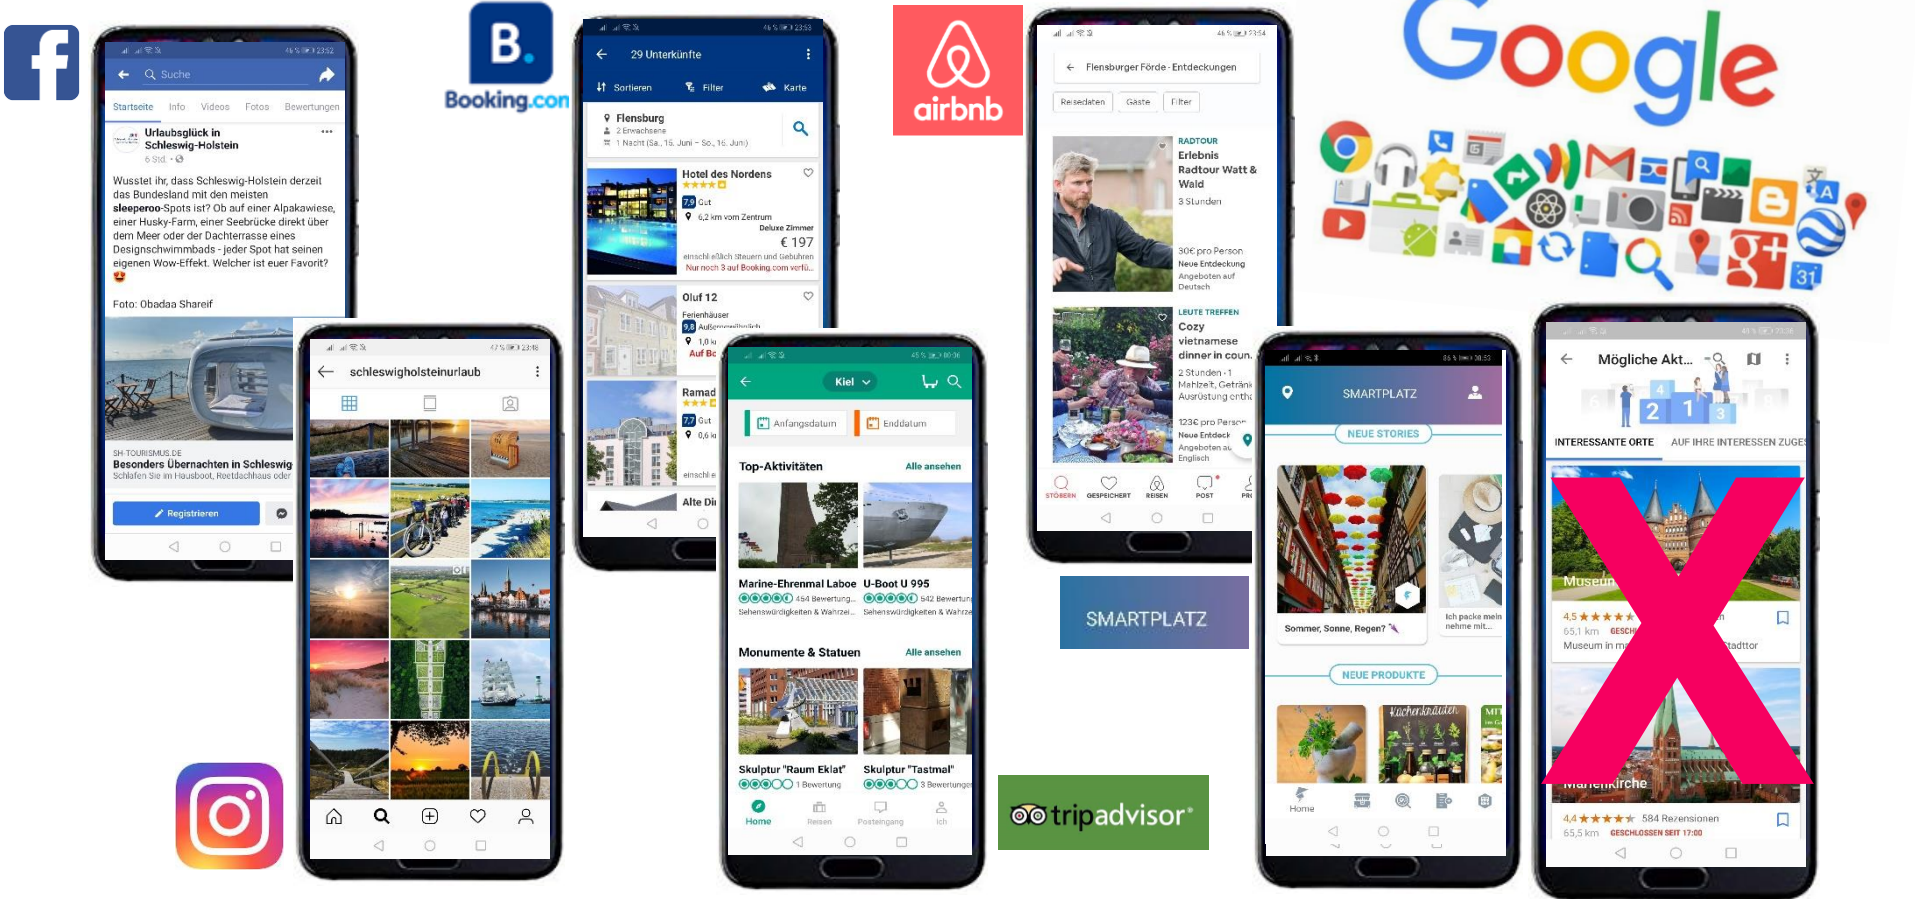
f

Suche

Startseite Info Videos Fotos Bewertungen

Urlaubsglück in Schleswig-Holstein
6 Std.

Wusstet ihr, dass Schleswig-Holstein derzeit das Bundesland mit den meisten sleeperoo-Spots ist? Ob auf einer Alpakawiese, einer Husky-Farm, einer Seebrücke direkt über dem Meer oder der Dachterrasse eines Designschwimmbads - jeder Spot hat seinen eigenen Wow-Effekt. Welcher ist euer Favorit?

Foto: Obadaa Shareif

SH-TOURISMUS.DE
Besonders Übernachten in Schleswig
Schlafen Sie im Hausboot, Reetdachhaus oder

Registrieren

schleswigholsteinurlaub

B.
Booking.com

29 Unterkünfte

Sortieren Filter Karte

Flensburg
2 Erwachsene
1 Nacht (Sa., 15. Juni – So., 16. Juni)

Hotel des Nordens
7,9 Gut
6,2 km vom Zentrum
Deluxe Zimmer
€ 197
einschließlich Steuern und Gebühren
Nur noch 3 auf Booking.com verfü...

Oluf 12
Ferienhäuser
9,8
1,0
Auf Bo

Ramad
7,7 Gut
0,6

Alte Di

airbnb

Kiel

Anfangsdatum Enddatum

Top-Aktivitäten Alle ansehen

Marine-Ehrenmal Laboe
454 Bewertung...
Sehenswürdigkeiten & Wahrzei...

U-Boot U 995
542 Bewertun
Sehenswürdigkeiten & Wahrze

Monumente & Statuen Alle ansehen

Skulptur "Raum Eklat"
1 Bewertung

Skulptur "Tastmal"
3 Bewertunge

Home Reisen Posteingang

Flensburger Förde · Entdeckungen

Reisedaten Gäste Filter

RADTOUR
Erlebnis Radtour Watt & Wald
3 Stunden
30€ pro Person
Neue Entdeckung
Angeboten auf Deutsch

LEUTE TREFFEN
Cozy vietnamese dinner in coun...
2 Stunden · 1 Mahlzeit, Getränk Ausrüstung enth
123€ pro Person
Neue Entdeck
Angeboten au Englisch

STÖBERN GESPEICHERT REISEN POST

SMARTPLATZ

Google

SMARTPLATZ

NEUE STORIES

Sommer, Sonne, Regen?

Ich packe mein nehme mit...

NEUE PRODUKTE

Küchenkräuter

Home

Mögliche Akt...

INTERESSANTE ORTE AUF IHRE INTERESSEN ZUGE

Museum
4,5
65,1 km GESCH
Museum in m

Stadttor

Marienkirche
4,4 584 Rezensionen
65,5 km GESCHLOSSEN SEIT 17:00

tripadvisor